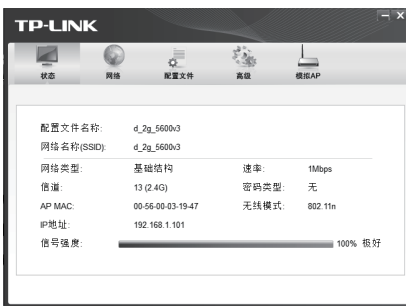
TP-LINK

状态 网络 配置文件 高级 模拟AP

配置文件名称: d_2g_5600v3
网络名称(SSID): d_2g_5600v3

网络类型: 基础结构 速率: 1Mbps
信道: 13 (2.4G) 密码类型: 无
AP MAC: 00-56-00-03-19-47 无线模式: 802.11n
IP地址: 192.168.1.101
信号强度: 100% 极好